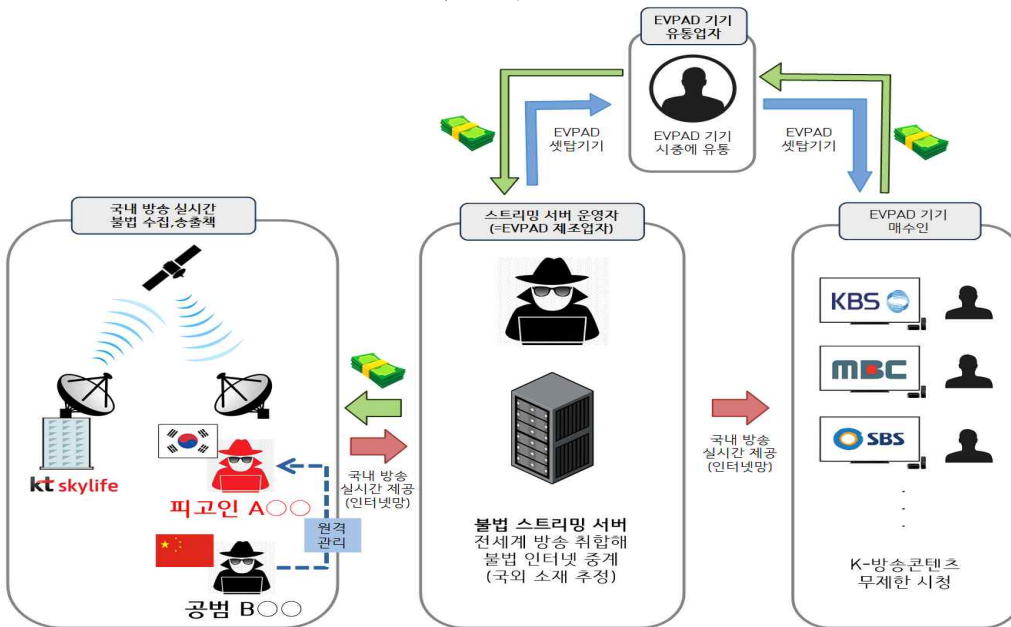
EVPAD 기기 유통업자

EVPAD 기기 시중에 유통

EVPAD 셋탑기기

EVPAD 셋탑기기

국내 방송 실시간 불법 수집,송출책

kt skylife

피고인 A○○

원격 관리

공범 B○○

국내 방송 실시간 제공 (인터넷망)

스트리밍 서버 운영자 (=EVPAD 제조업자)

불법 스트리밍 서버
전세계 방송 취합해 불법 인터넷 중계 (국외 소재 추정)

국내 방송 실시간 제공 (인터넷망)

EVPAD 기기 매수인

KBS

MBC

SBS

·
·
·

K-방송콘텐츠 무제한 시청